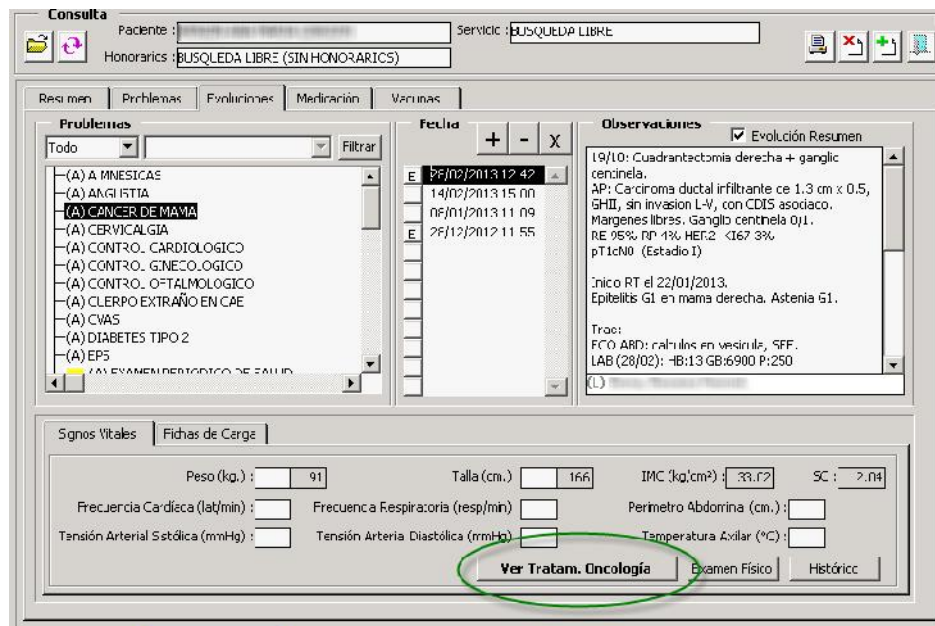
Consulta

Paciente : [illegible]

Servicio : BUSQUEDA LIBRE

Honorarios : BUSQUEDA LIBRE (SIN HONORARIOS)

Resumen | Problemas | Evoluciones | Medicación | Vacunas

Problemas

Todo

Filtrar

(A) A MNESICAS
(A) ANGUSTIA
(A) CANCER DE MAMA
(A) CERVICALGIA
(A) CONTROL CARDIOLOGICO
(A) CONTROL GINECOLOGICO
(A) CONTROL OFTALMOLOGICO
(A) CUERPO EXTRAÑO EN CAE
(A) CVAS
(A) DIABETES TIPO 2
(A) EPS
(A) EXAMEN PERIODICO DE SALUD

Fecha

+ - X

E 28/02/2013 12 42
14/02/2013 15 00
08/01/2013 11 09
E 28/12/2012 11 55

Observaciones

Evolución Resumen

19/10: Cuadrantectomia derecha + ganglio centinela.
AP: Carcinoma ductal infiltrante de 1.3 cm x 0.5, GHII, sin invasion L-V, con CDIS asociado. Margenes libres. Ganglio centinela 0/1.
RE 95% RP 4% HER2 Ki67 3%
pT1cN0 (Estadio I)

Inicio RT el 22/01/2013.
Epitelitis G1 en mama derecha. Astenia G1.

Trac:
ECO ABD: calculos en vesicula, SEE.
LAB (28/02): HB:13 GB:6900 P:250

(L) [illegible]

Signos Vitales | Fichas de Carga

Peso (kg.) : 91

Talla (cm.) : 166

IMC (kg/cm²) : 33.02

SC : 2.04

Frecuencia Cardíaca (lat/min) :

Frecuencia Respiratoria (resp/min) :

Perimetro Abdominal (cm.) :

Tensión Arterial Sistólica (mmHg) :

Tensión Arterial Diastólica (mmHg) :

Temperatura Axilar (°C) :

Ver Tratam. Oncología

Examen Físico

Histórico